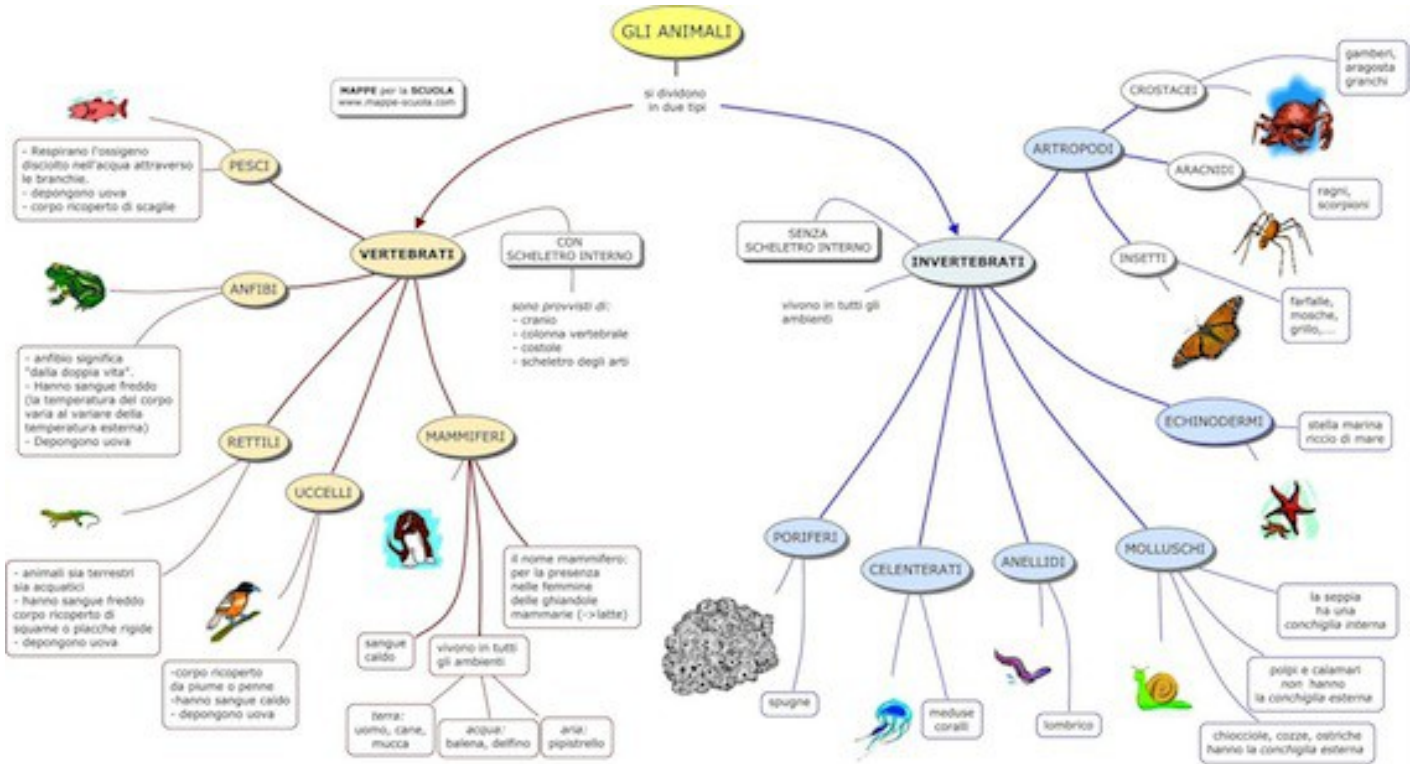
GLI ANIMALI

MAPPE per la SCUOLA
www.mappe-scuola.com

si dividono
in due tipi

VERTEBRATI

CON
SCHELETRO INTERNO

sono provvisti di:
- cranio
- colonna vertebrale
- costole
- scheletro degli arti

PESCI

- Respirano l'ossigeno disciolto nell'acqua attraverso le branchie.
- depongono uova
- corpo ricoperto di scaglie

ANFIBI

- anfibio significa "dalla doppia vita".
- Hanno sangue freddo (la temperatura del corpo varia al variare della temperatura esterna)
- Depongono uova

RETTILI

- animali sia terrestri sia acquatici
- hanno sangue freddo corpo ricoperto di squame o placche rigide
- depongono uova

UCCELLI

-corpo ricoperto da piume o penne
-hanno sangue caldo
- depongono uova

MAMMIFERI

il nome mammifero: per la presenza nelle femmine delle ghiandole mammarie (->latte)

sangue caldo

vivono in tutti gli ambienti

terra: uomo, cane, mucca

acqua: balena, delfino

aria: pipistrello

INVERTEBRATI

SENZA
SCHELETRO INTERNO

vivono in tutti gli ambienti

ARTROPODI

CROSTACEI

gamberi, aragosta granchi

ARACNIDI

ragni, scorpioni

INSETTI

farfalle, mosche, grillo,....

ECHINODERMI

stella marina riccio di mare

PORIFERI

spugne

CELENTERATI

meduse coralli

ANELLIDI

lombrico

MOLLUSCHI

la seppia ha una conchiglia interna

polpi e calamari non hanno la conchiglia esterna

chiocciole, cozze, ostriche hanno la conchiglia esterna